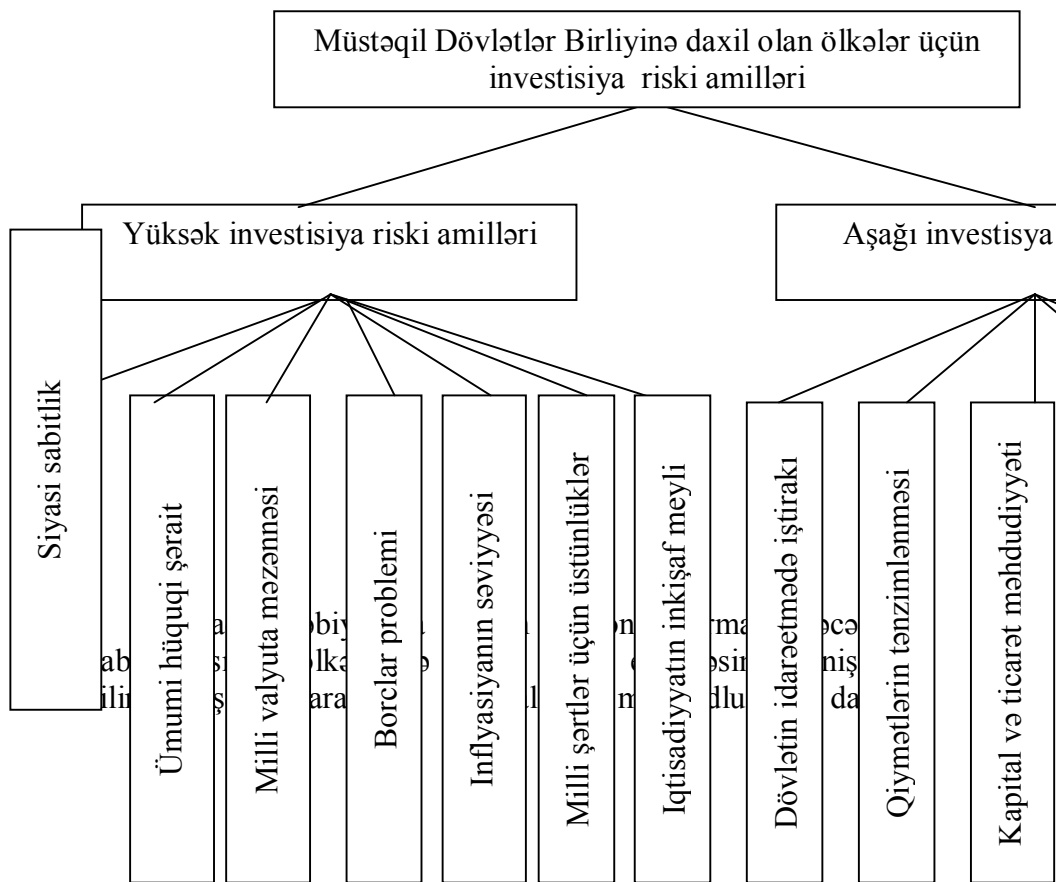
Müstəqil Dövlətlər Birliyinə daxil olan ölkələr üçün investisiya riski amilləri

Yüksək investisiya riski amilləri

Aşağı investisiya

Siyasi sabitlik

Ümumi hüquqi şərait

Milli valyuta məzənnəsi

Borclar problemi

Inflyasiyanın səviyyəsi

Milli şərtlər üçün üstünlüklər

Iqtisadiyyatın inkişaf meyli

Dövlətin idarəetmədə iştirakı

Qiymətlərin tənzimlənməsi

Kapital və ticarət məhdudiyyəti

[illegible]